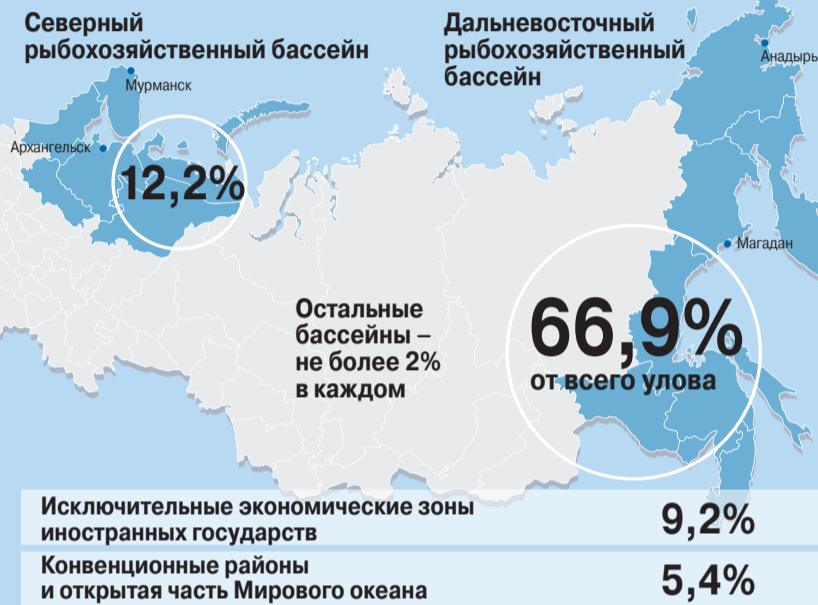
Северный рыбохозяйственный бассейн

Мурманск

Архангельск

12,2%

Дальневосточный рыбохозяйственный бассейн

Анадырь

Магадан

Остальные бассейны – не более 2% в каждом

66,9%
от всего улова

| Исключительные экономические зоны иностранных государств | 9,2% |
|---|---|
| Конвенционные районы и открытая часть Мирового океана | 5,4% |